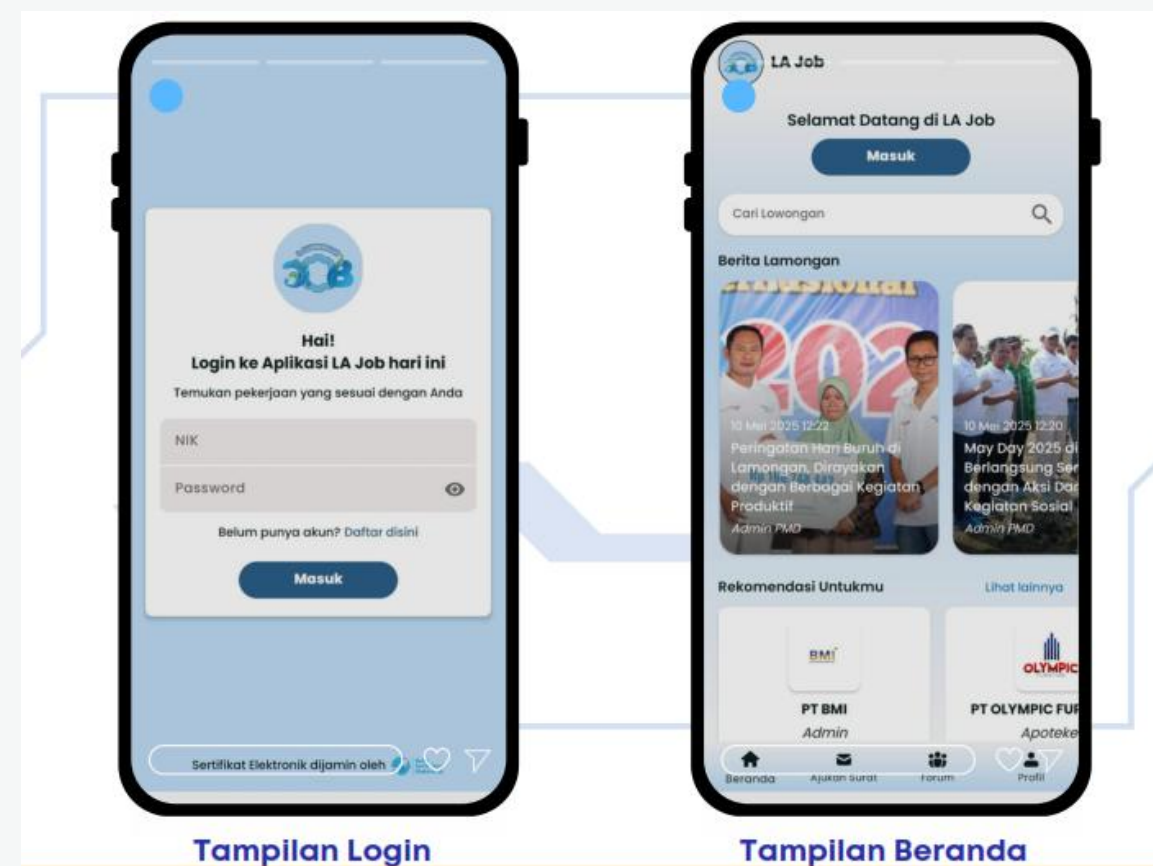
JOB

Hai!
Login ke Aplikasi LA Job hari ini
Temukan pekerjaan yang sesuai dengan Anda

NIK

Password

Belum punya akun? Daftar disini

Masuk

Sertifikat Elektronik dijamin oleh

Tampilan Login

LA Job

Selamat Datang di LA Job

Masuk

Cari Lowongan

Berita Lamongan

10 Mei 2025 12:22
Peringatan Hari Buruh di Lamongan, Dirayakan dengan Berbagai Kegiatan Produktif
Admin PMD

10 Mei 2025 12:20
May Day 2025 di Berlangsung Ser dengan Aksi Dar Kegiatan Sosial
Admin PMD

Rekomendasi Untukmu

Lihat lainnya

BMI
PT BMI
Admin

OLYMPIC
PT OLYMPIC FUR
Apoteke

Beranda
Ajukan Surat
Forum
Profil

Tampilan Beranda